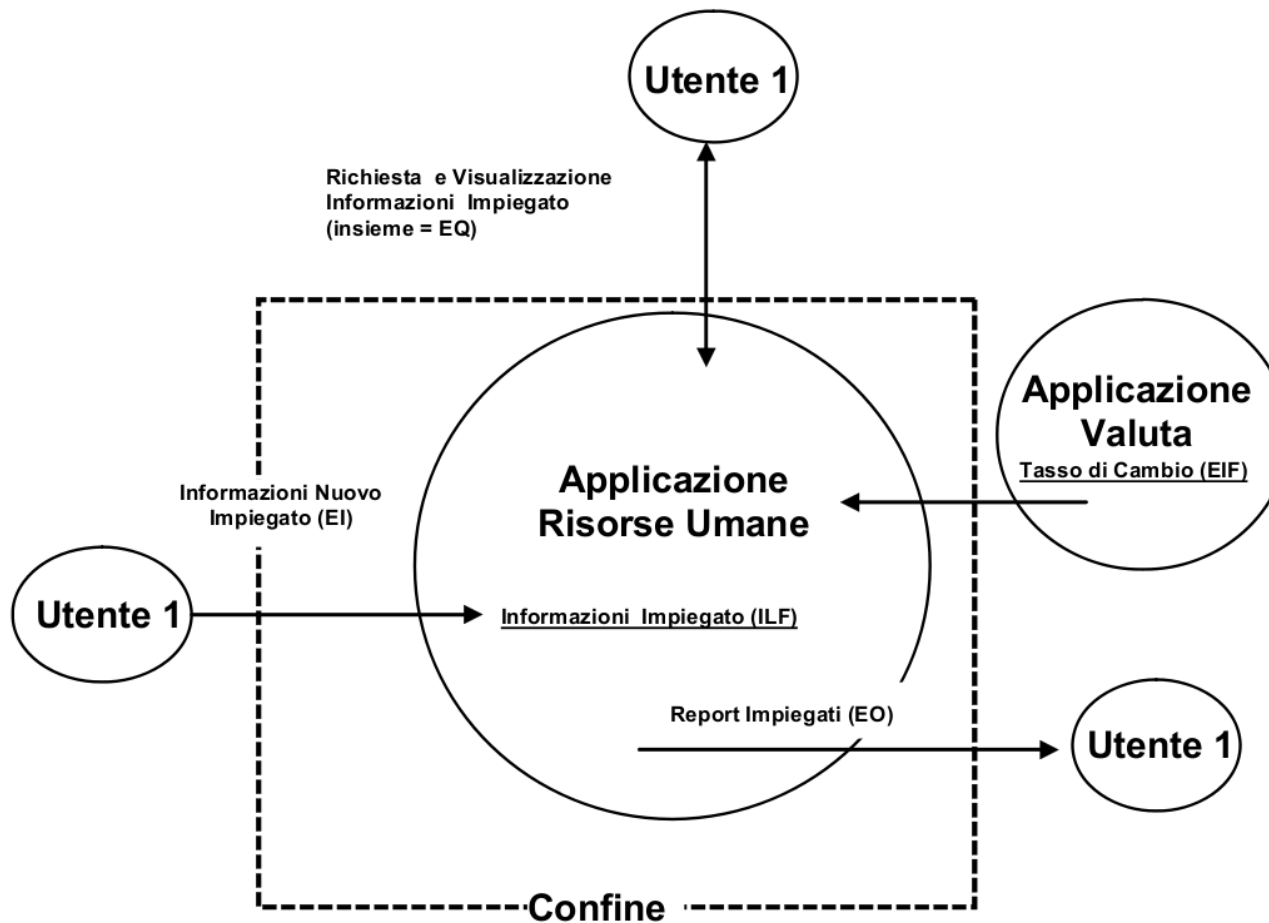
Utente 1

Richiesta e Visualizzazione Informazioni Impiegato (insieme = EQ)

Applicazione Valuta
Tasso di Cambio (EIF)

Informazioni Nuovo Impiegato (EI)

Applicazione Risorse Umane

Utente 1

Informazioni Impiegato (ILF)

Report Impiegati (EO)

Utente 1

Confine